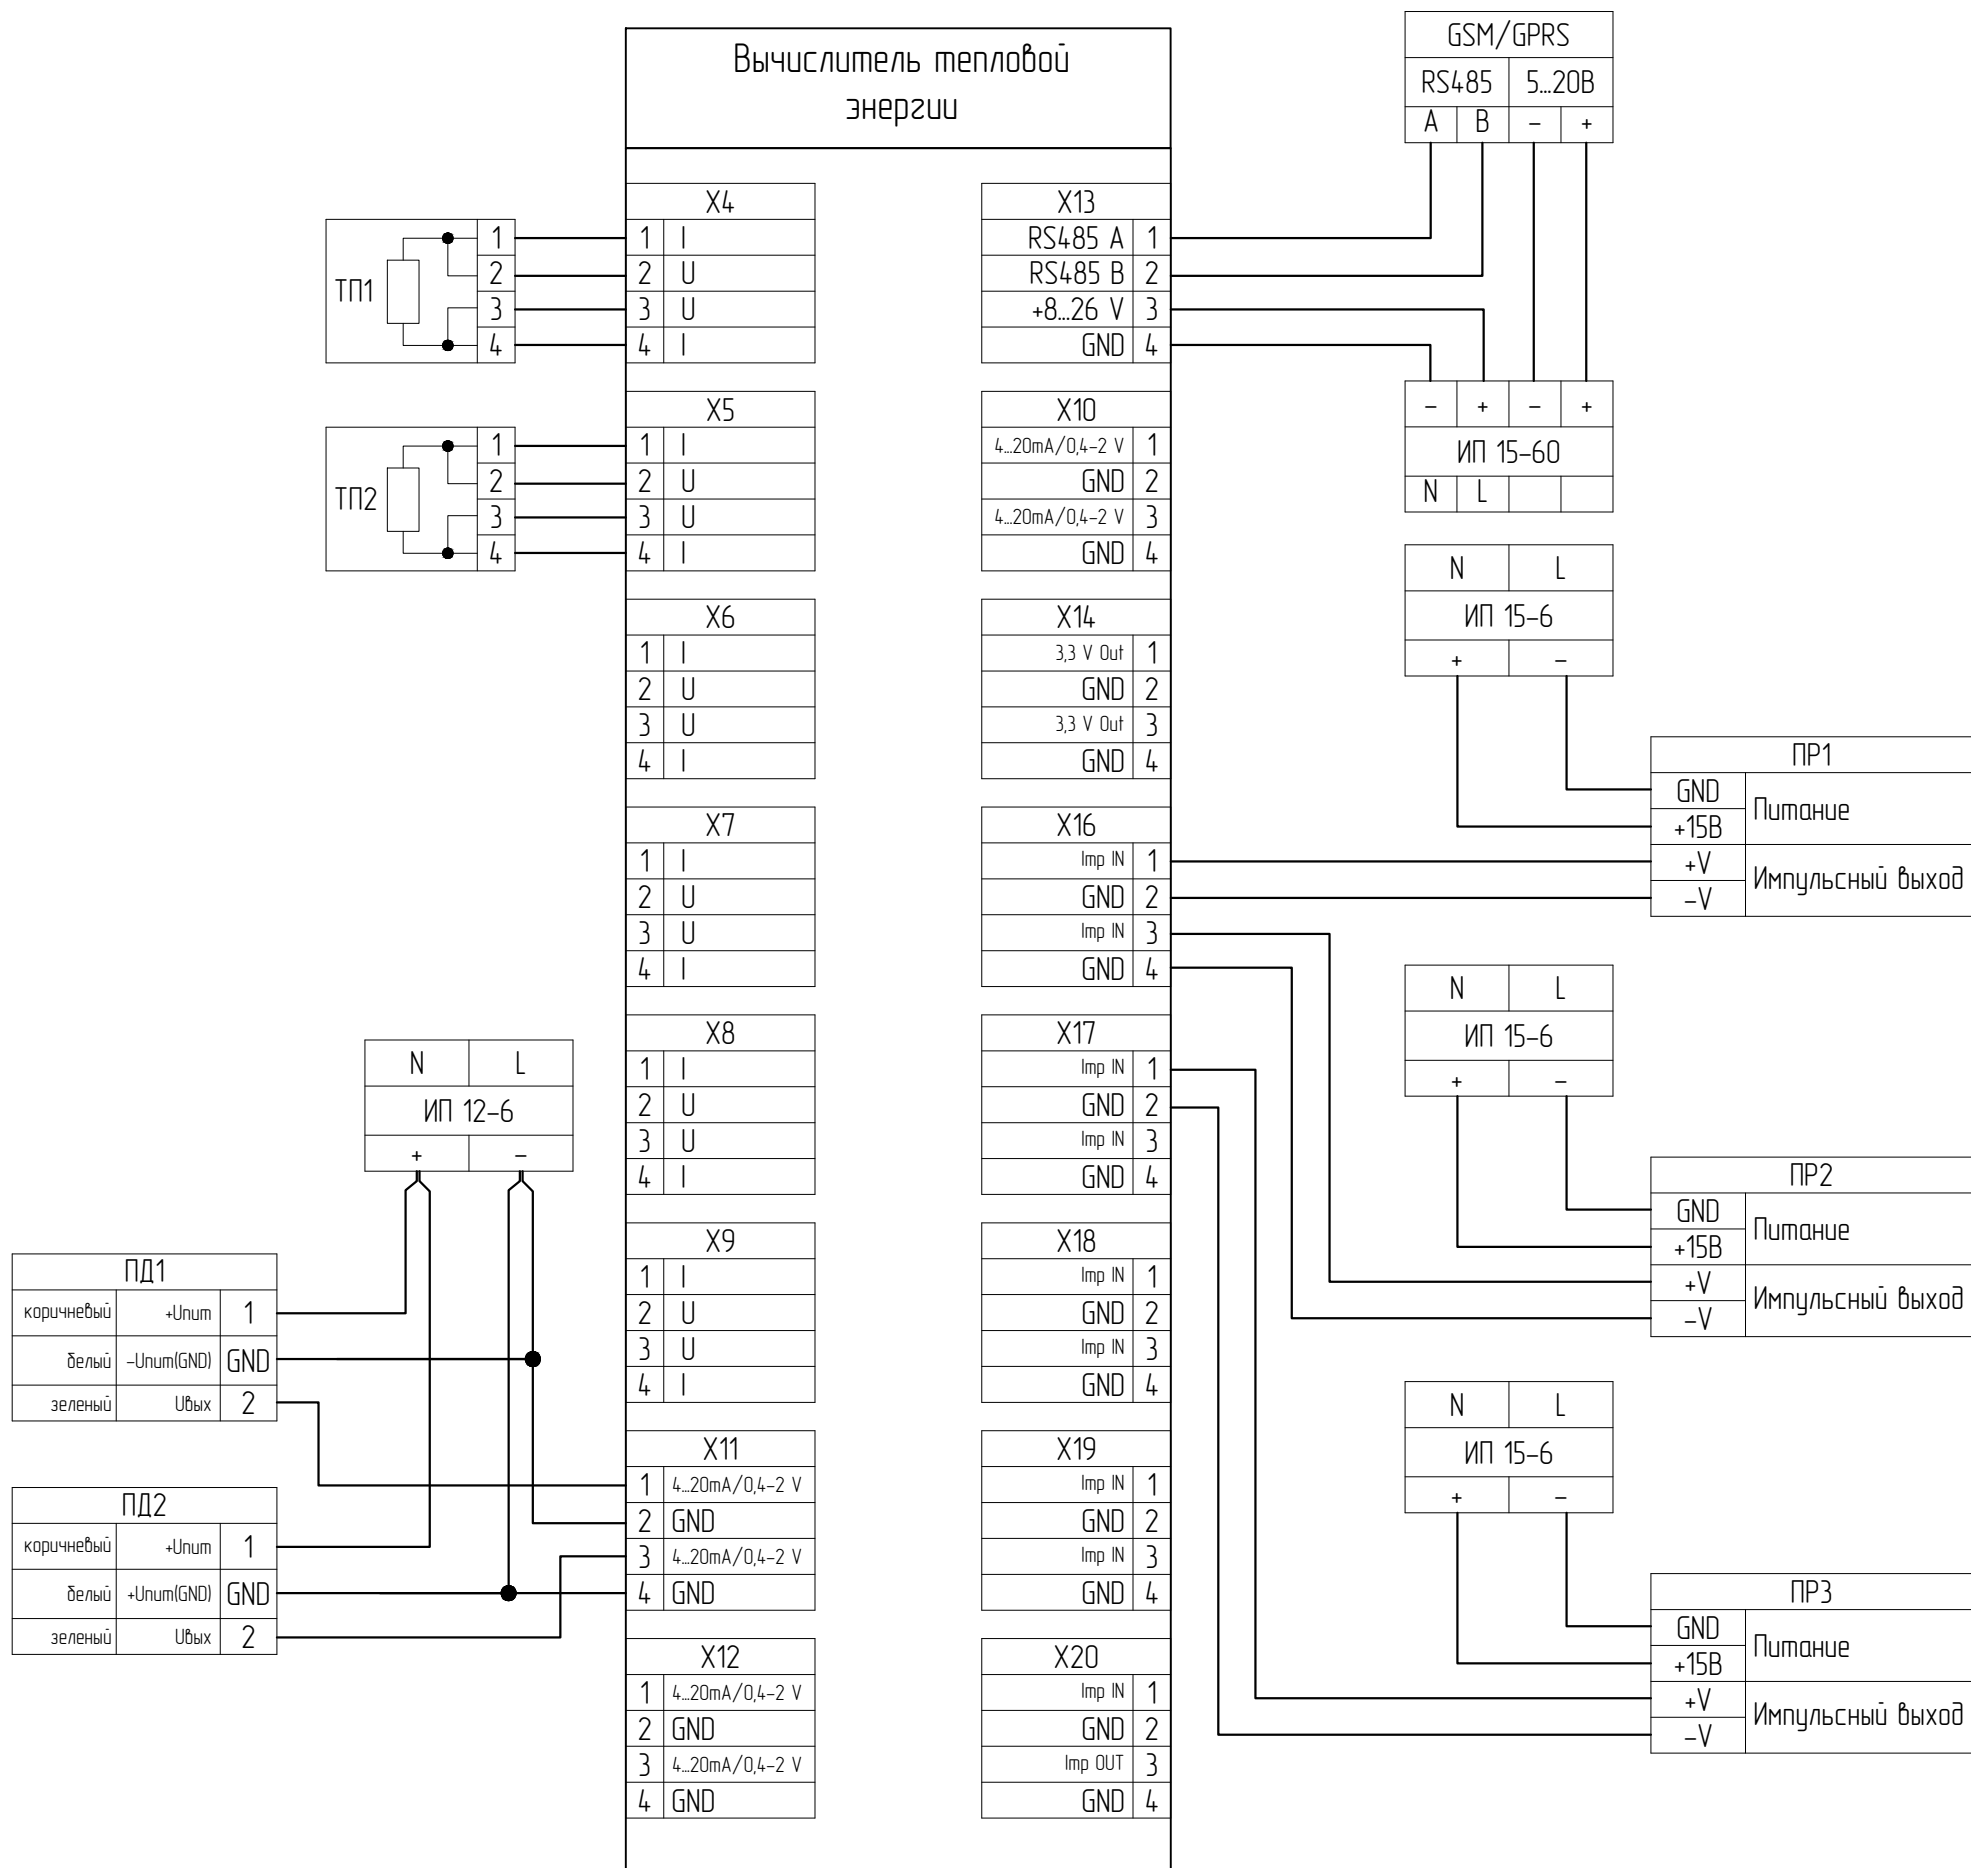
Вычислитель тепловой энергии

GSM/GPRS
RS485 5...20В
A B – +

ТП1
1
2
3
4

X4
1 I
2 U
3 U
4 I

X13
RS485 A 1
RS485 B 2
+8...26 V 3
GND 4

– + – +
ИП 15-60
N L

ТП2
1
2
3
4

X5
1 I
2 U
3 U
4 I

X10
4...20mA/0,4-2 V 1
GND 2
4...20mA/0,4-2 V 3
GND 4

N L
ИП 15-6
+ –

X6
1 I
2 U
3 U
4 I

X14
3,3 V Out 1
GND 2
3,3 V Out 3
GND 4

ПР1
GND
+15В
Питание
+V
–V
Импульсный выход

X7
1 I
2 U
3 U
4 I

X16
Imp IN 1
GND 2
Imp IN 3
GND 4

N L
ИП 15-6
+ –

X8
1 I
2 U
3 U
4 I

X17
Imp IN 1
GND 2
Imp IN 3
GND 4

N L
ИП 12-6
+ –

ПР2
GND
+15В
Питание
+V
–V
Импульсный выход

X9
1 I
2 U
3 U
4 I

X18
Imp IN 1
GND 2
Imp IN 3
GND 4

ПД1
коричневый +Uпит 1
белый –Uпит(GND) GND
зеленый Uвых 2

N L
ИП 15-6
+ –

X11
1 4...20mA/0,4-2 V
2 GND
3 4...20mA/0,4-2 V
4 GND

X19
Imp IN 1
GND 2
Imp IN 3
GND 4

ПД2
коричневый +Uпит 1
белый +Uпит(GND) GND
зеленый Uвых 2

ПР3
GND
+15В
Питание
+V
–V
Импульсный выход

X12
1 4...20mA/0,4-2 V
2 GND
3 4...20mA/0,4-2 V
4 GND

X20
Imp IN 1
GND 2
Imp OUT 3
GND 4